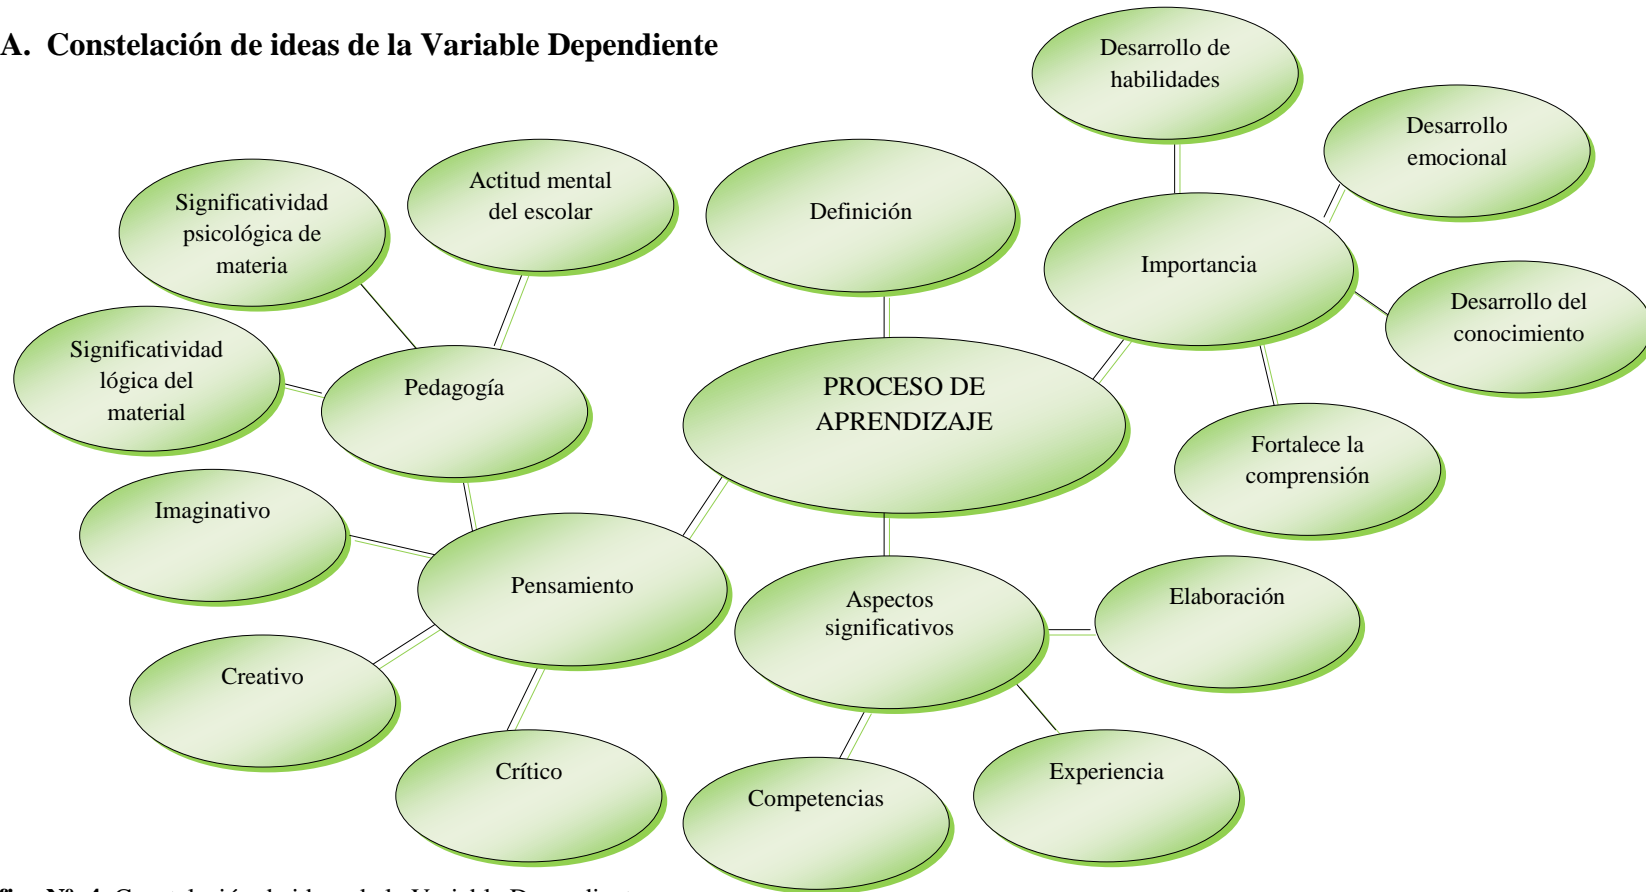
A. Constelación de ideas de la Variable Dependiente

Desarrollo de habilidades

Desarrollo emocional

Significatividad psicológica de materia

Actitud mental del escolar

Definición

Importancia

Desarrollo del conocimiento

Significatividad lógica del material

Pedagogía

PROCESO DE APRENDIZAJE

Fortalece la comprensión

Imaginativo

Pensamiento

Aspectos significativos

Elaboración

Creativo

Crítico

Competencias

Experiencia

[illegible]